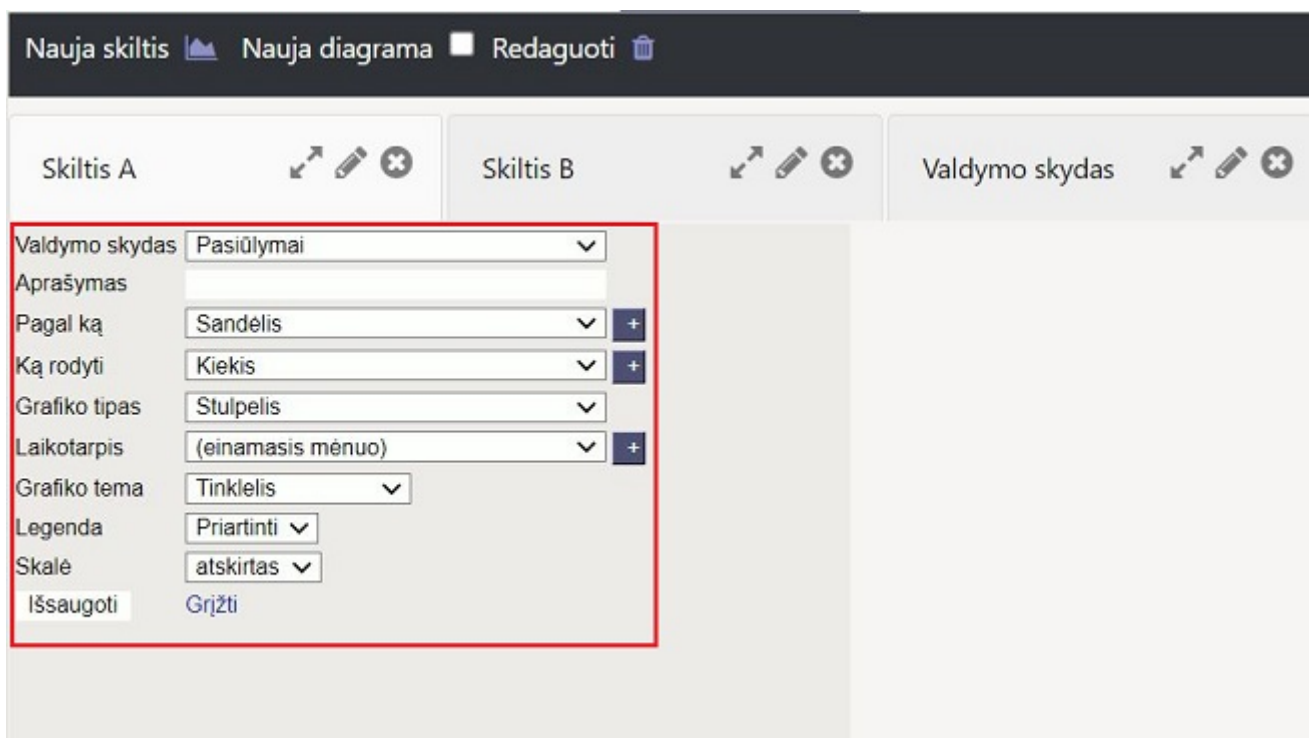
Nauja skiltis Nauja diagrama Redaguoti

Skiltis A

Skiltis B

Valdymo skydas

Valdymo skydas Pasiūlymai
Aprašymas
Pagal ką Sandėlis +
Ką rodyti Kiekis +
Grafiko tipas Stulpelis
Laikotarpis (einamasis mėnuo) +
Grafiko tema Tinklelis
Legenda Priartinti
Skalė atskirtas
Išsaugoti Grįžti